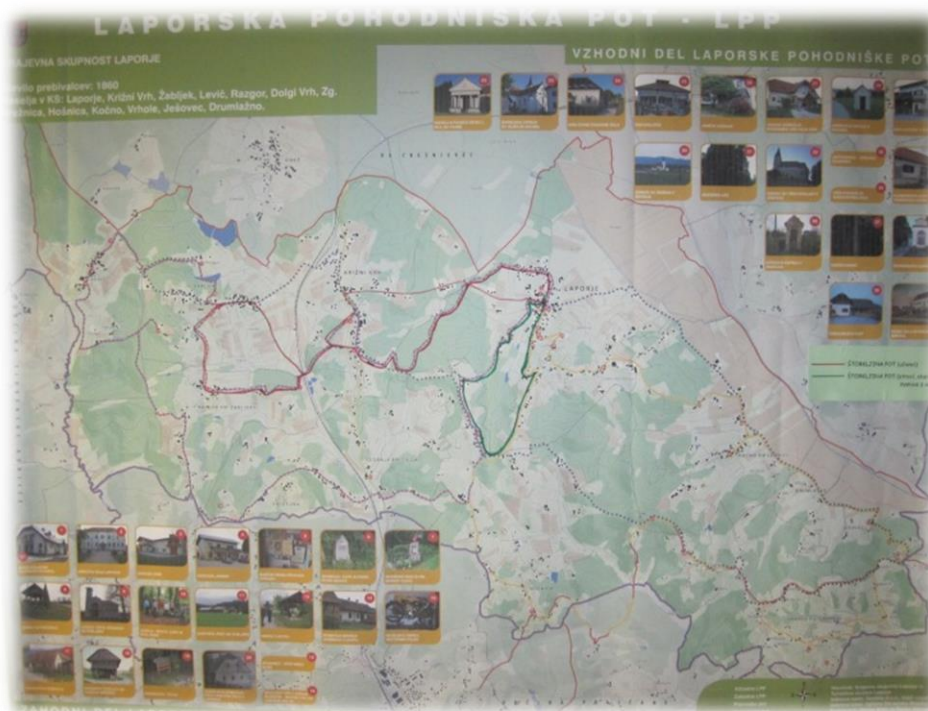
LAPORSKA POHODNIŠKA POT - LPP

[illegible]AJEVNA SKUPNOST LAPORJE

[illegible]vilo prebivalcev: 1860
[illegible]etja v KS: Laporje, Križni Vrh, Žabljek, Levič, Razgor, Dolgi Vrh, Zg. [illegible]žnica, Hošnica, Kočno, Vrhole, Ješovec, Drumlažno.

VZHODNI DEL LAPORSKE POHODNIŠKE PO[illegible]

KRIŽNI VRH

LAPORJE

ŠTORKLJINA POT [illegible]
ŠTORKLJINA POT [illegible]